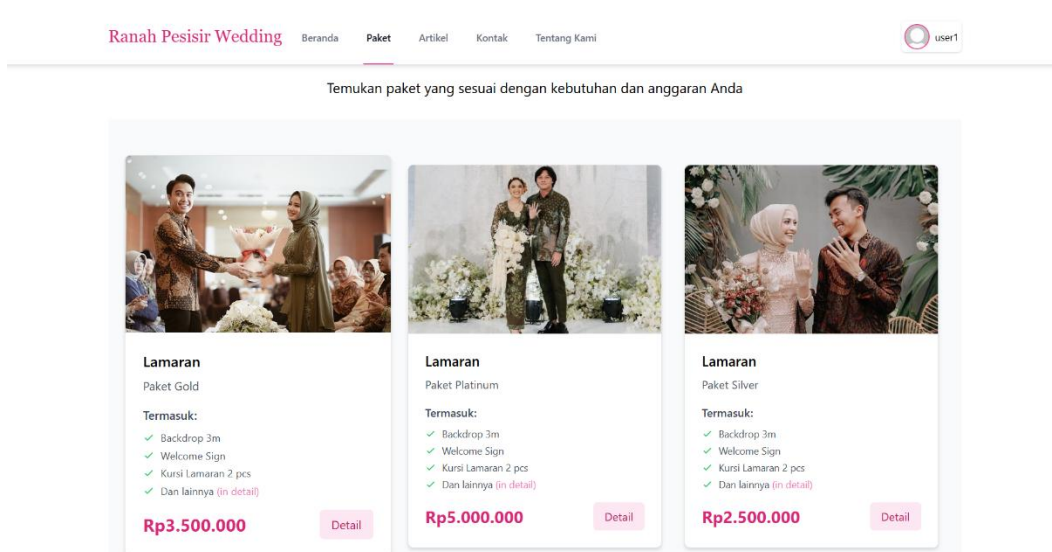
Ranah Pesisir Wedding Beranda Paket Artikel Kontak Tentang Kami user1

Temukan paket yang sesuai dengan kebutuhan dan anggaran Anda

Lamaran
Paket Gold
Termasuk:
✓ Backdrop 3m
✓ Welcome Sign
✓ Kursi Lamaran 2 pcs
✓ Dan lainnya (in detail)
Rp3.500.000
Detail

Lamaran
Paket Platinum
Termasuk:
✓ Backdrop 3m
✓ Welcome Sign
✓ Kursi Lamaran 2 pcs
✓ Dan lainnya (in detail)
Rp5.000.000
Detail

Lamaran
Paket Silver
Termasuk:
✓ Backdrop 3m
✓ Welcome Sign
✓ Kursi Lamaran 2 pcs
✓ Dan lainnya (in detail)
Rp2.500.000
Detail